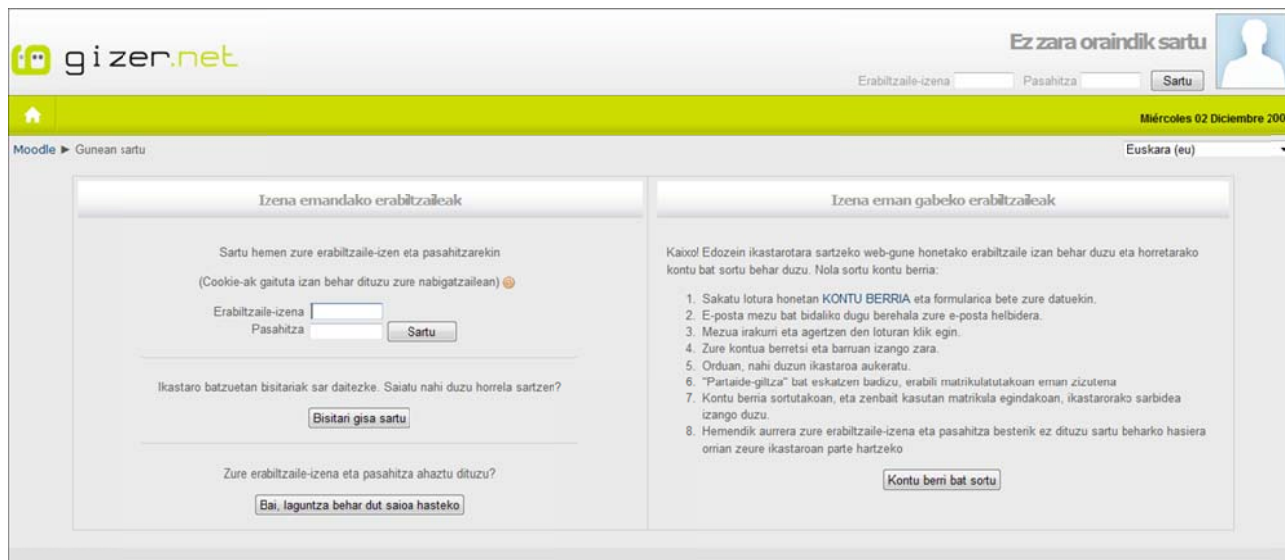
gizer.net

Ez zara oraindik sartu

Erabiltzaile-izena Pasahitza Sartu

Miércoles 02 Diciembre 200

Moodle ► Gunean sartu

Euskara (eu)

Izena emandako erabiltzaileak

Sartu hemen zure erabiltzaile-izen eta pasahitzarekin

(Cookie-ak gaituta izan behar dituzu zure nabigatzailean)

Erabiltzaile-izena
Pasahitza Sartu

Ikastaro batzuetan bisitariak sar daitezke. Saiatu nahi duzu horrela sartzen?

Bisitari gisa sartu

Zure erabiltzaile-izena eta pasahitza ahaztu dituzu?

Bai, laguntza behar dut saioa hasteko

Izena eman gabeko erabiltzaileak

Kaixo! Edozein ikastarotara sartzeko web-gune honetako erabiltzaile izan behar duzu eta horretarako kontu bat sortu behar duzu. Nola sortu kontu berria:

1. Sakatu lotura honetan KONTU BERRIA eta formularioa bete zure datuekin.
2. E-posta mezu bat bidaliko dugu berehala zure e-posta helbidera.
3. Mezua irakurri eta agertzen den loturan klik egin.
4. Zure kontua berretsi eta barruan izango zara.
5. Orduan, nahi duzun ikastaroa aukeratu.
6. "Partaide-giltza" bat eskatzen badizu, erabili matrikulatutakoan eman zizutena
7. Kontu berria sortutakoan, eta zenbait kasutan matrikula egindakoan, ikastarorako sarbidea izango duzu.
8. Hemendik aurrera zure erabiltzaile-izena eta pasahitza besterik ez dituzu sartu beharko hasiera orrian zeure ikastaroan parte hartzeko

Kontu berri bat sortu